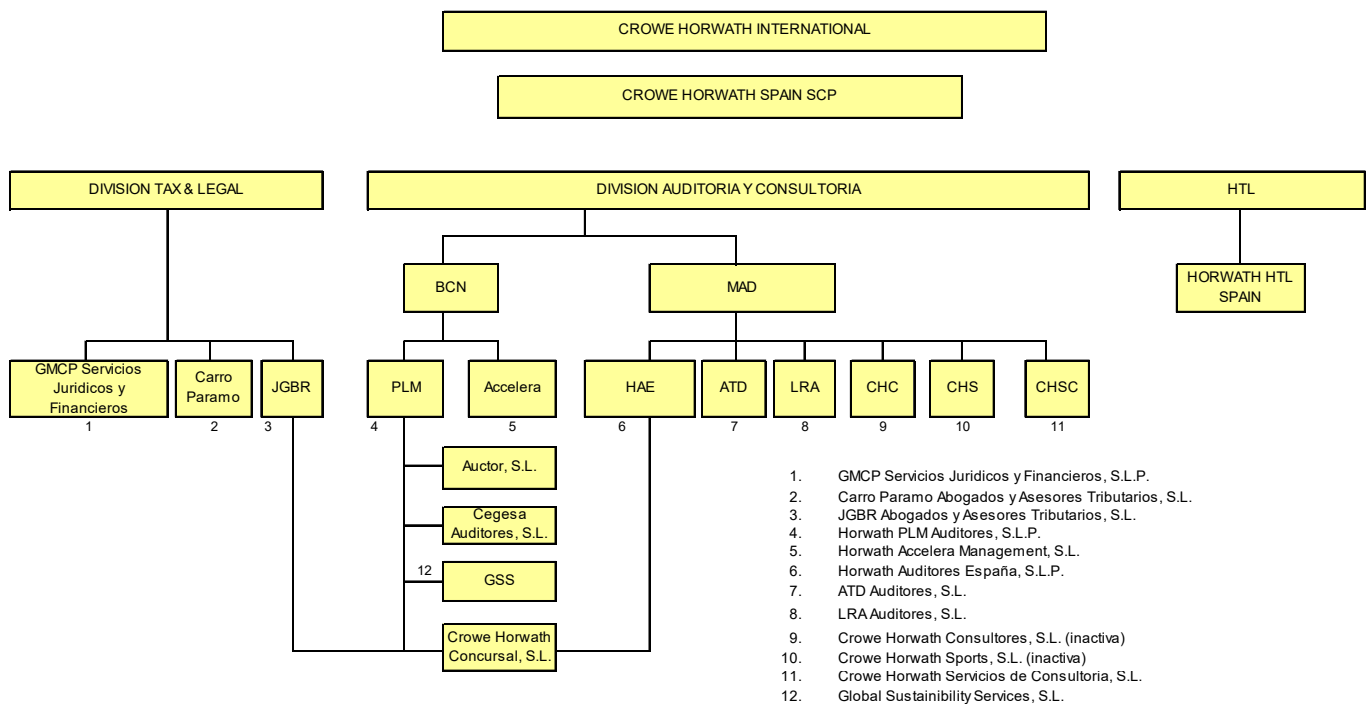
CROWE HORWATH INTERNATIONAL

CROWE HORWATH SPAIN SCP

DIVISION TAX & LEGAL

DIVISION AUDITORIA Y CONSULTORIA

HTL

BCN

MAD

HORWATH HTL SPAIN

GMCP Servicios Juridicos y Financieros
1

Carro Paramo
2

JGBR
3

PLM
4

Accelera
5

HAE
6

ATD
7

LRA
8

CHC
9

CHS
10

CHSC
11

Auctor, S.L.

Cegesa Auditores, S.L.

12

GSS

Crowe Horwath Concursal, S.L.

1. GMCP Servicios Juridicos y Financieros, S.L.P.
2. Carro Paramo Abogados y Asesores Tributarios, S.L.
3. JGBR Abogados y Asesores Tributarios, S.L.
4. Horwath PLM Auditores, S.L.P.
5. Horwath Accelera Management, S.L.
6. Horwath Auditores España, S.L.P.
7. ATD Auditores, S.L.
8. LRA Auditores, S.L.
9. Crowe Horwath Consultores, S.L. (inactiva)
10. Crowe Horwath Sports, S.L. (inactiva)
11. Crowe Horwath Servicios de Consultoria, S.L.
12. Global Sustainibility Services, S.L.